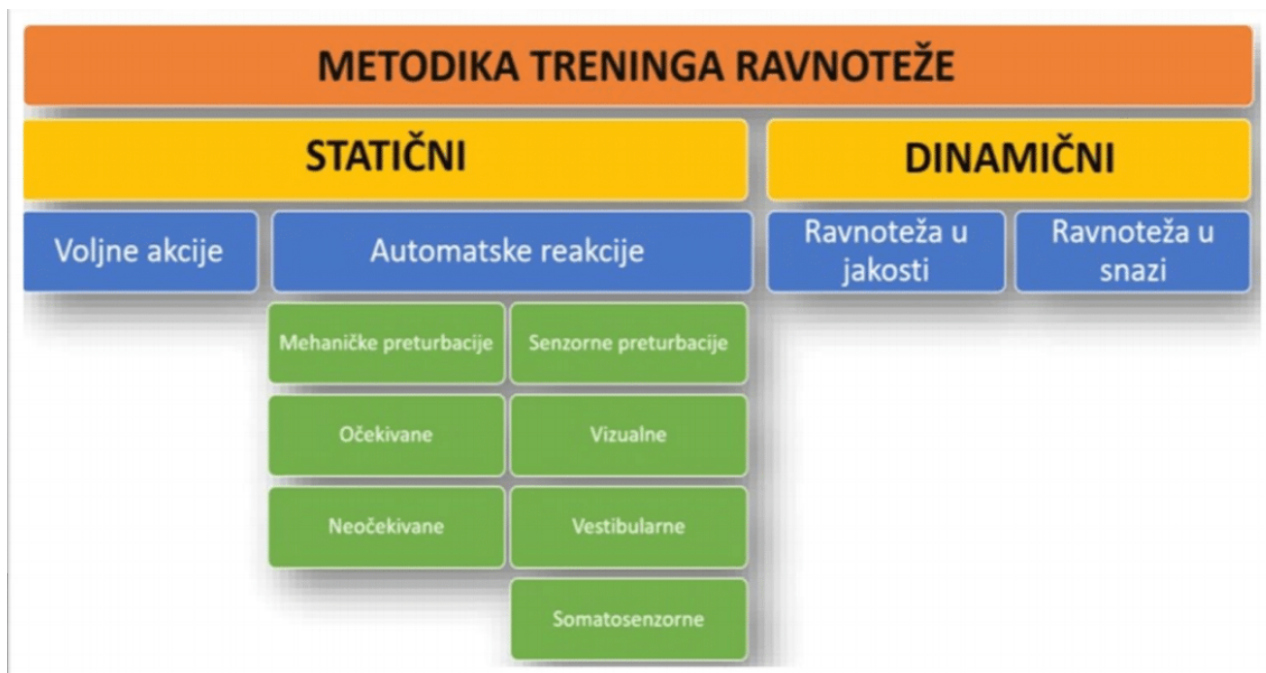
METODIKA TRENINGA RAVNOTEŽE

STATIČNI

DINAMIČNI

Voljne akcije

Automatske reakcije

Ravnoteža u jakosti

Ravnoteža u snazi

Mehaničke preturbacije

Senzorne preturbacije

Očekivane

Vizualne

Neočekivane

Vestibularne

Somatosenzorne